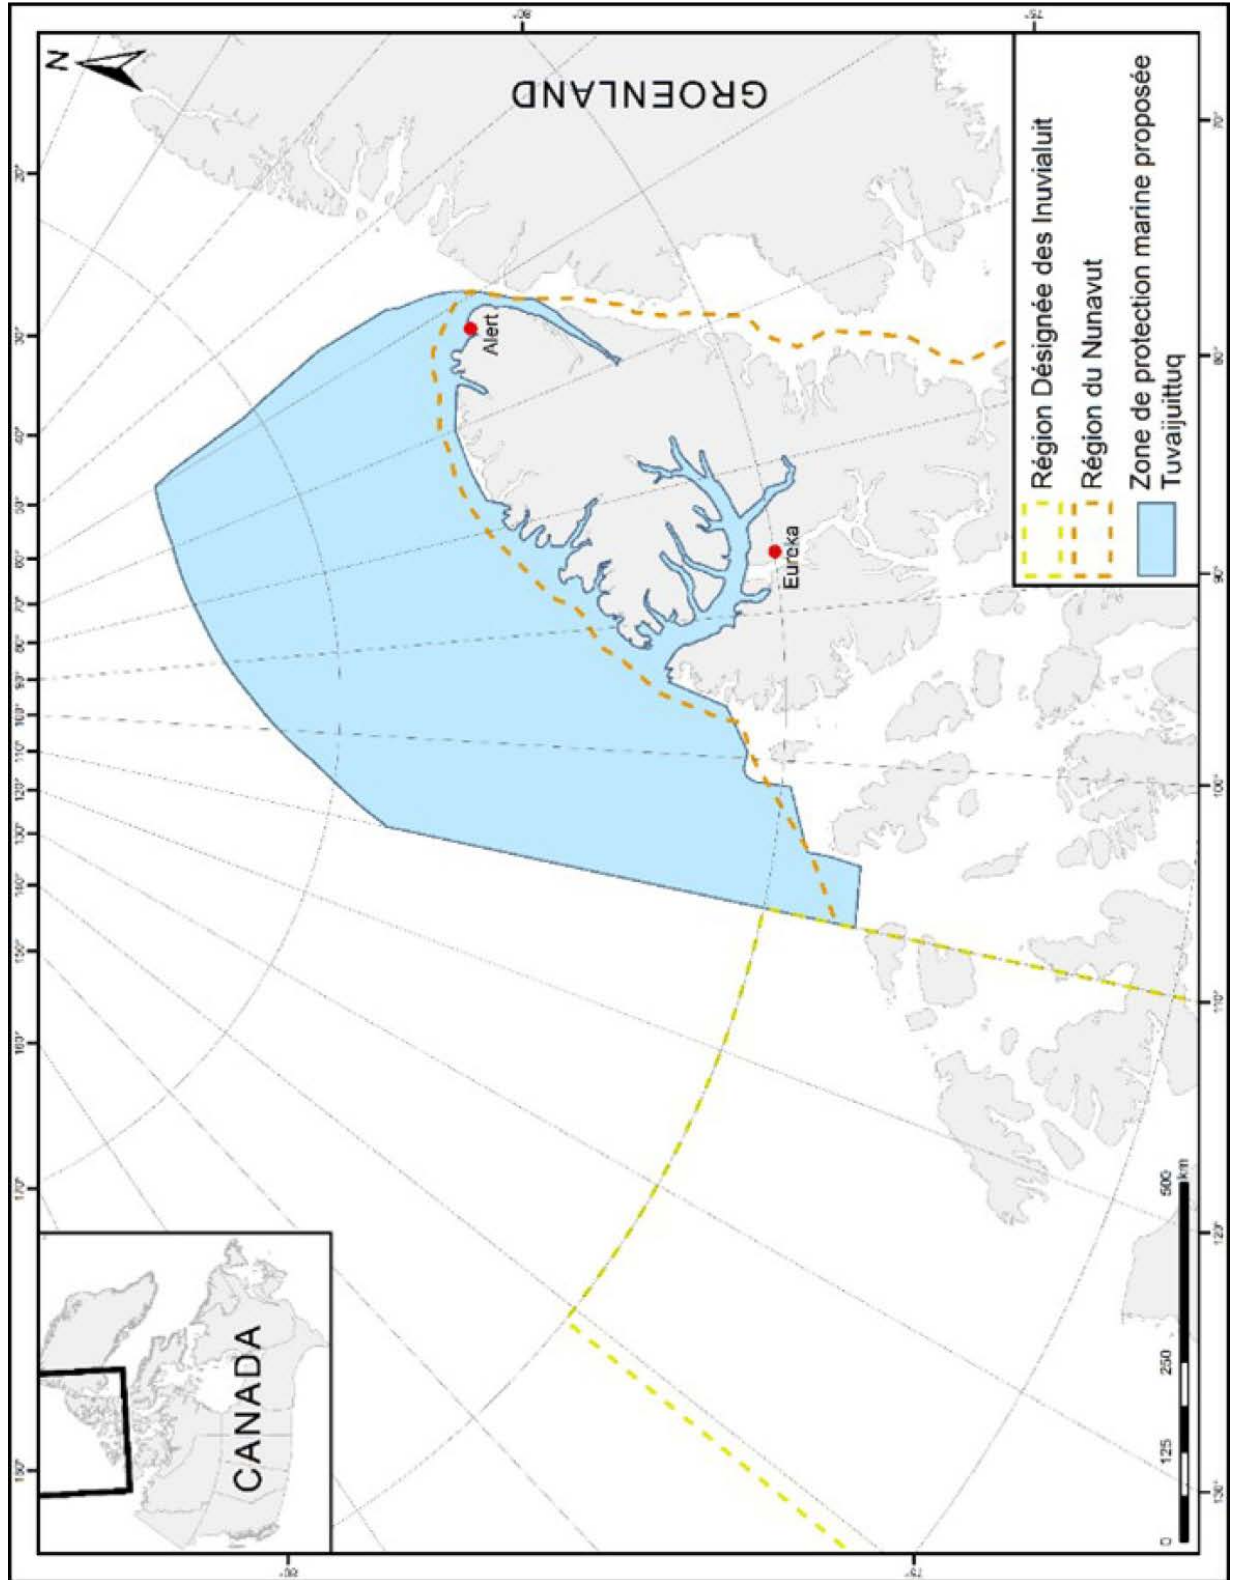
GROENLAND

N

Région Désignée des Inuvialuit
Région du Nunavut
Zone de protection marine proposée Tuvaijuittuq

Alert
Eureka

CANADA

0 125 250 500 km

20°
30°
40°
50°
60°
70°
80°
90°
100°
110°
120°
130°
140°
150°
160°
170°
180°

80°
75°
70°
80°
90°
100°
110°
120°
130°
85°
75°